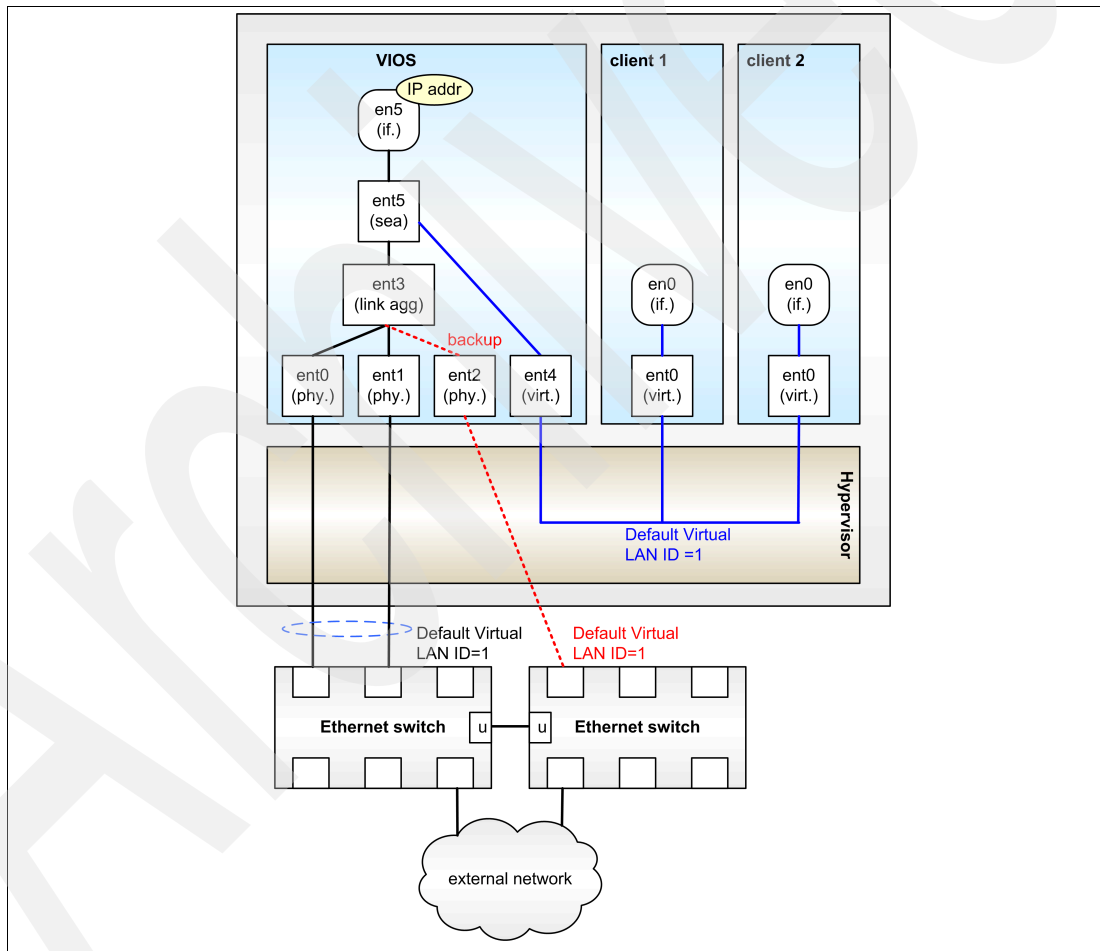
VIOS

IP addr

en5
(if.)

ent5
(sea)

ent3
(link agg)

backup

ent0
(phy.)

ent1
(phy.)

ent2
(phy.)

ent4
(virt.)

client 1

en0
(if.)

ent0
(virt.)

client 2

en0
(if.)

ent0
(virt.)

Hypervisor

Default Virtual
LAN ID =1

Default Virtual
LAN ID=1

Default Virtual
LAN ID=1

Ethernet switch

u

u

Ethernet switch

external network